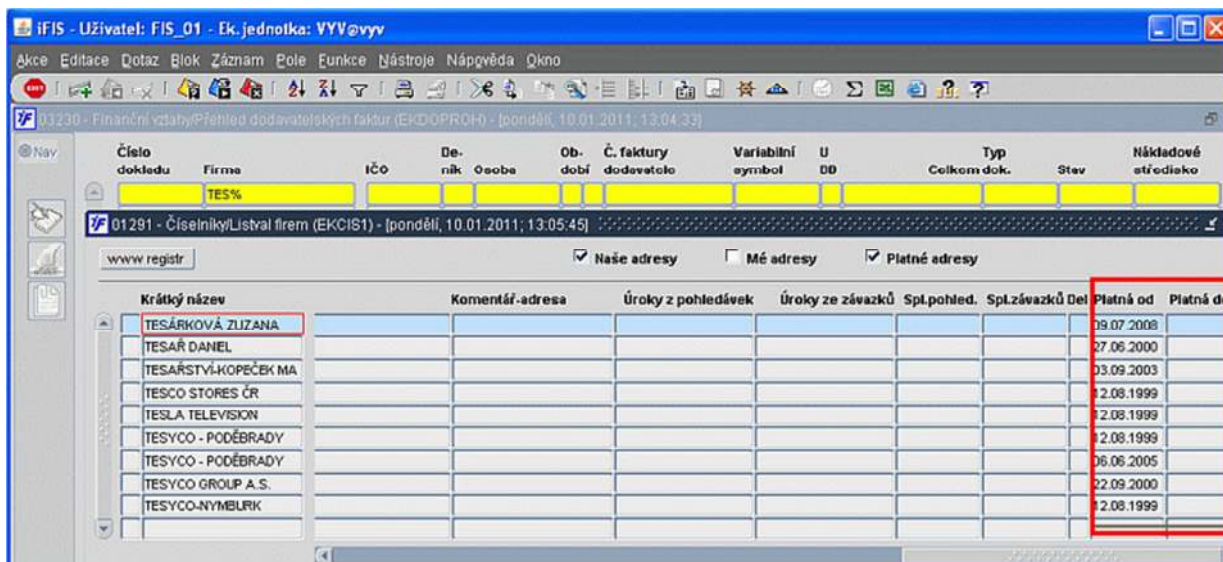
iFIS - Uživatel: FIS_01 - Ek.jednotka: VYV@vyv

Akce Editace Dotaz Blok Záznam Pole Funkce Nástroje Nápověda Okno

03230 - Finanční vztahy/Přehled dodavatelských faktur (EKDOPROH) - [pondělí, 10.01.2011; 13:04:33]

Nav

| Číslo dokladu | Firma | IČO | Deník | Osoba | Období | Č. faktury dodavatele | Variabilní symbol | U DD | Celkem dok. | Typ | Stav | Nákladové středisko |
|---|---|---|---|---|---|---|---|---|---|---|---|---|
| | TES% | | | | | | | | | | | |

01291 - Číselníky/Listval firem (EKCIS1) - [pondělí, 10.01.2011; 13:05:45]

www registr

Naše adresy   Mé adresy   Platné adresy

| Krátký název | Komentář-adresa | Úroky z pohledávek | Úroky ze závazků | Spl.pohled. | Spl.závazků | Del | Platná od | Platná d |
|---|---|---|---|---|---|---|---|---|
| TESÁRKOVÁ ZUZANA | | | | | | | 09.07.2008 | |
| TESAŘ DANIEL | | | | | | | 27.06.2000 | |
| TESAŘSTVÍ-KOPEČEK MA | | | | | | | 03.09.2003 | |
| TESCO STORES ČR | | | | | | | 12.08.1999 | |
| TESLA TELEVISION | | | | | | | 12.08.1999 | |
| TESYCO - PODĚBRADY | | | | | | | 12.08.1999 | |
| TESYCO - PODĚBRADY | | | | | | | 06.06.2005 | |
| TESYCO GROUP A.S. | | | | | | | 22.09.2000 | |
| TESYCO-NYMBURK | | | | | | | 12.08.1999 | |